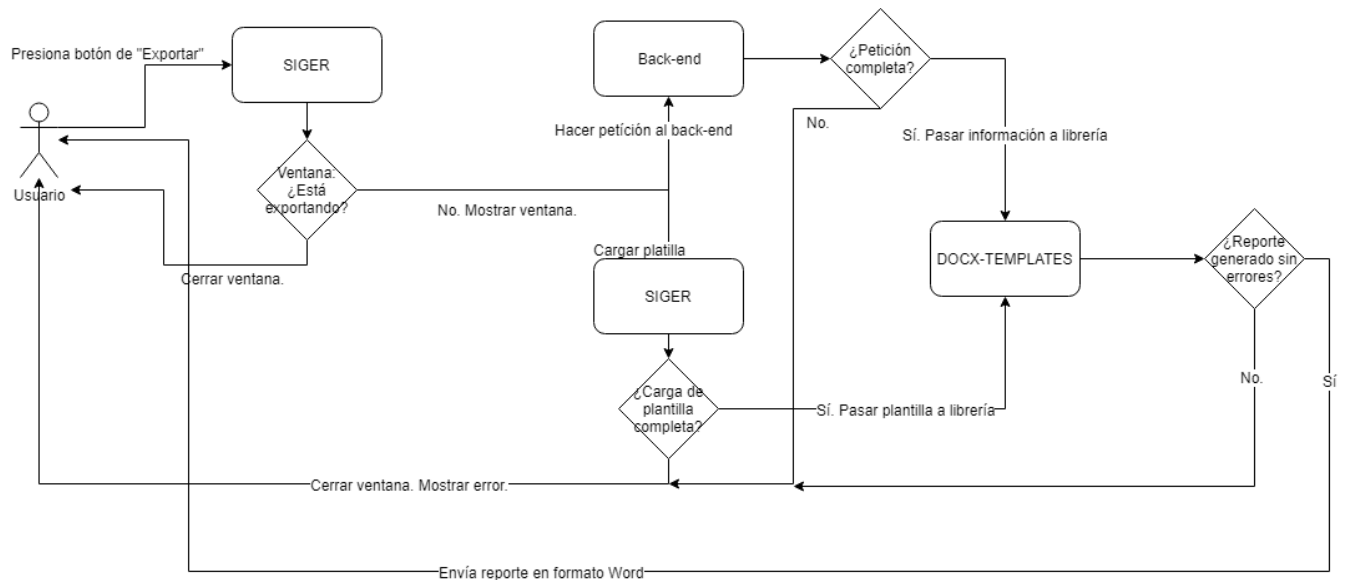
Presiona botón de "Exportar"

SIGER

Usuario

Ventana: ¿Está exportando?

Cerrar ventana.

No. Mostrar ventana.

Back-end

Hacer petición al back-end

¿Petición completa?

No.

Sí. Pasar información a librería

Cargar platilla

SIGER

¿Carga de plantilla completa?

Sí. Pasar plantilla a librería

DOCX-TEMPLATES

¿Reporte generado sin errores?

No.

Sí

Cerrar ventana. Mostrar error.

Envía reporte en formato Word